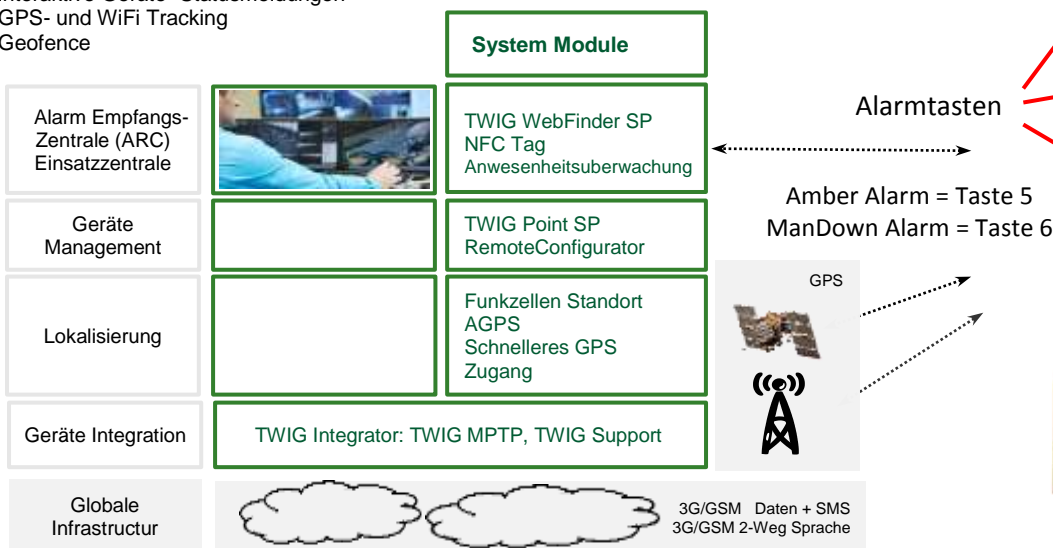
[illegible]
GPS- und WiFi Tracking
Geofence

System Module

Alarm Empfangs-Zentrale (ARC) Einsatzzentrale

TWIG WebFinder SP
NFC Tag
Anwesenheitsuberwachung

Alarmtasten

Amber Alarm = Taste 5
ManDown Alarm = Taste 6

Geräte Management

TWIG Point SP
RemoteConfigurator

GPS

Lokalisierung

Funkzellen Standort
AGPS
Schnelleres GPS
Zugang

Geräte Integration

TWIG Integrator: TWIG MPTP, TWIG Support

Globale Infrastructur

3G/GSM Daten + SMS
3G/GSM 2-Weg Sprache